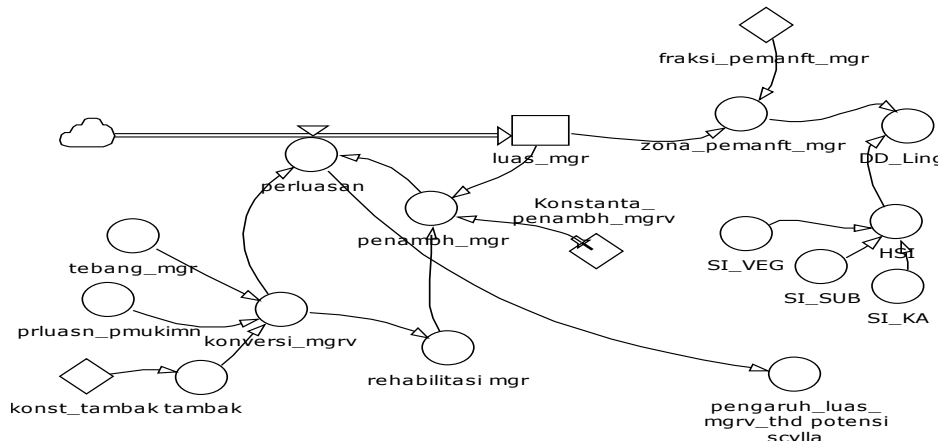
fraksi_pemanft_mgr

luas_mgr

zona_pemanft_mgr

DD_Ling

perluasan

Konstanta_ penambh_mgrv

penambh_mgr

tebang_mgr

SI_VEG

HSI

SI_SUB

SI_KA

prluasn_pmukimn

konversi_mgrv

rehabilitasi mgr

konst_tambak tambak

pengaruh_luas_ mgrv_thd potensi scylla